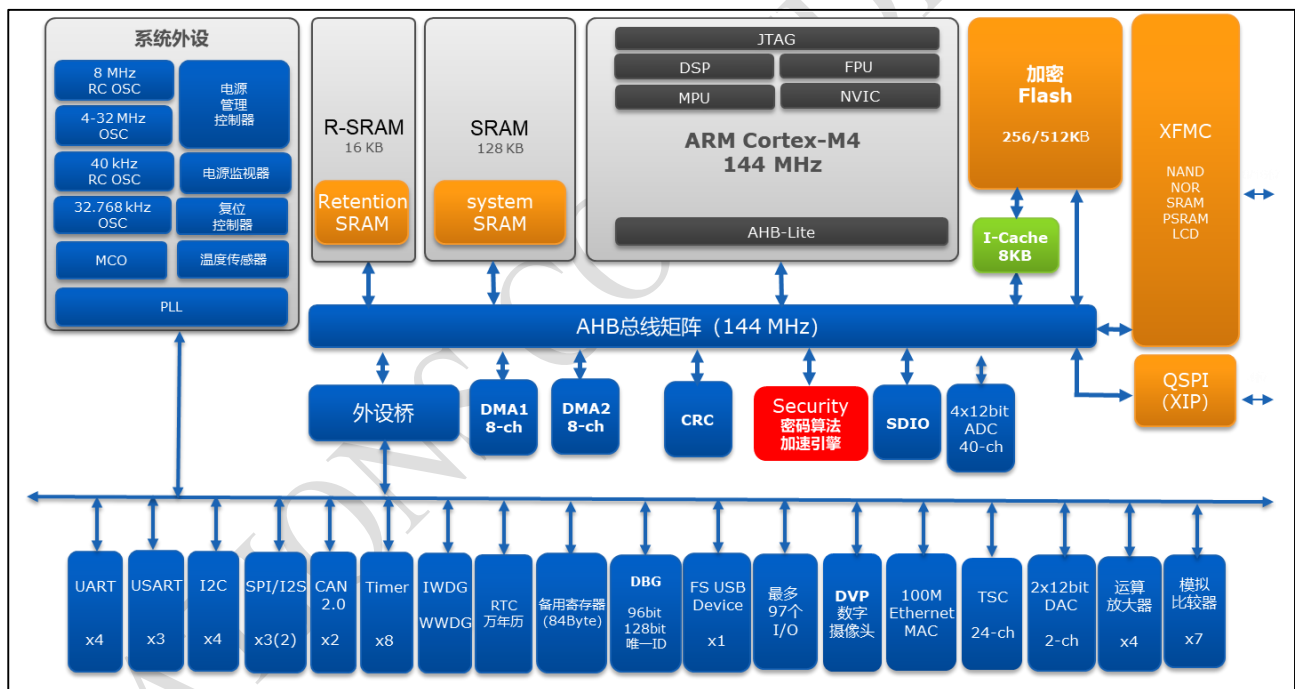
系统外设

8 MHz RC OSC

电源管理控制器

4-32 MHz OSC

40 kHz RC OSC

电源监视器

32.768 kHz OSC

复位控制器

MCO

温度传感器

PLL

R-SRAM
16 KB

Retention SRAM

SRAM
128 KB

system SRAM

JTAG

DSP

FPU

MPU

NVIC

ARM Cortex-M4
144 MHz

AHB-Lite

加密
Flash

256/512KB

I-Cache
8KB

XFMC

NAND
NOR
SRAM
PSRAM
LCD

AHB总线矩阵（144 MHz）

QSPI
(XIP)

外设桥

DMA1
8-ch

DMA2
8-ch

CRC

Security
密码算法
加速引擎

SDIO

4x12bit
ADC
40-ch

UART

x4

USART

x3

I2C

x4

SPI/I2S

x3(2)

CAN
2.0

x2

Timer

x8

IWDG

WWDG

RTC
万年历

备用寄存器
(84Byte)

DBG

96bit
128bit
唯一ID

FS USB
Device

x1

最多
97个
I/O

DVP
数字
摄像头

100M
Ethernet
MAC

TSC

24-ch

2x12bit
DAC

2-ch

运算
放大器

x4

模拟
比较器

x7